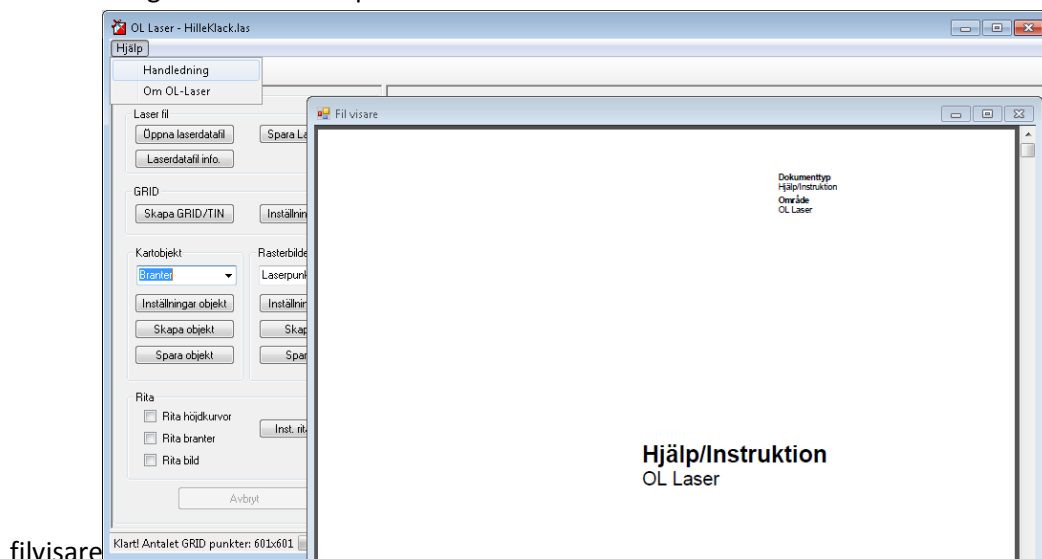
OL Laser - HilleKlack.las

Hjälp

Handledning

Om OL-Laser

Laser fil

Öppna laserdatafil

Spara La

Laserdatafil info.

GRID

Skapa GRID/TIN

Inställnin

Kartobjekt

Branter

Inställningar objekt

Skapa objekt

Spara objekt

Rasterbilde

Laserpunk

Inställnin

Skap

Spar

Rita

Rita höjdkurvor

Rita branter

Rita bild

Inst. rit

Avbryt

Klart! Antalet GRID punkter: 601x601

Fil visare

Dokumenttyp
Hjälp/Instruktion
Område
OL Laser

Hjälp/Instruktion
OL Laser

filvisare